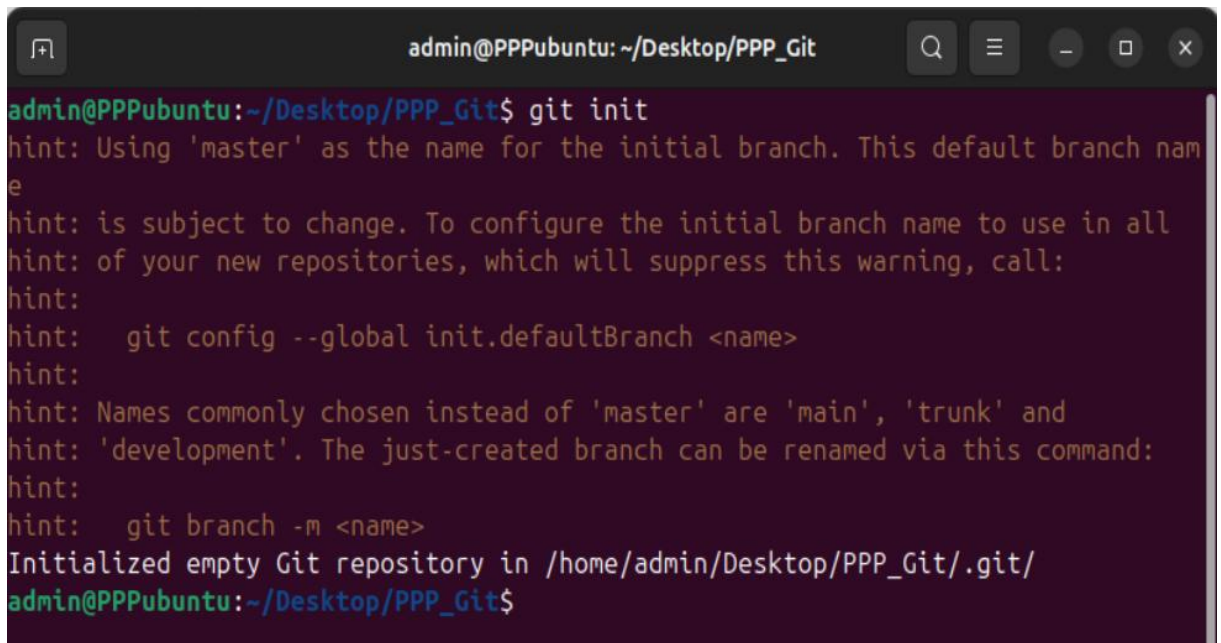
admin@PPPubuntu: ~/Desktop/PPP_Git

admin@PPPubuntu:~/Desktop/PPP_Git$ git init
hint: Using 'master' as the name for the initial branch. This default branch nam
e
hint: is subject to change. To configure the initial branch name to use in all
hint: of your new repositories, which will suppress this warning, call:
hint:
hint:   git config --global init.defaultBranch <name>
hint:
hint: Names commonly chosen instead of 'master' are 'main', 'trunk' and
hint: 'development'. The just-created branch can be renamed via this command:
hint:
hint:   git branch -m <name>
Initialized empty Git repository in /home/admin/Desktop/PPP_Git/.git/
admin@PPPubuntu:~/Desktop/PPP_Git$